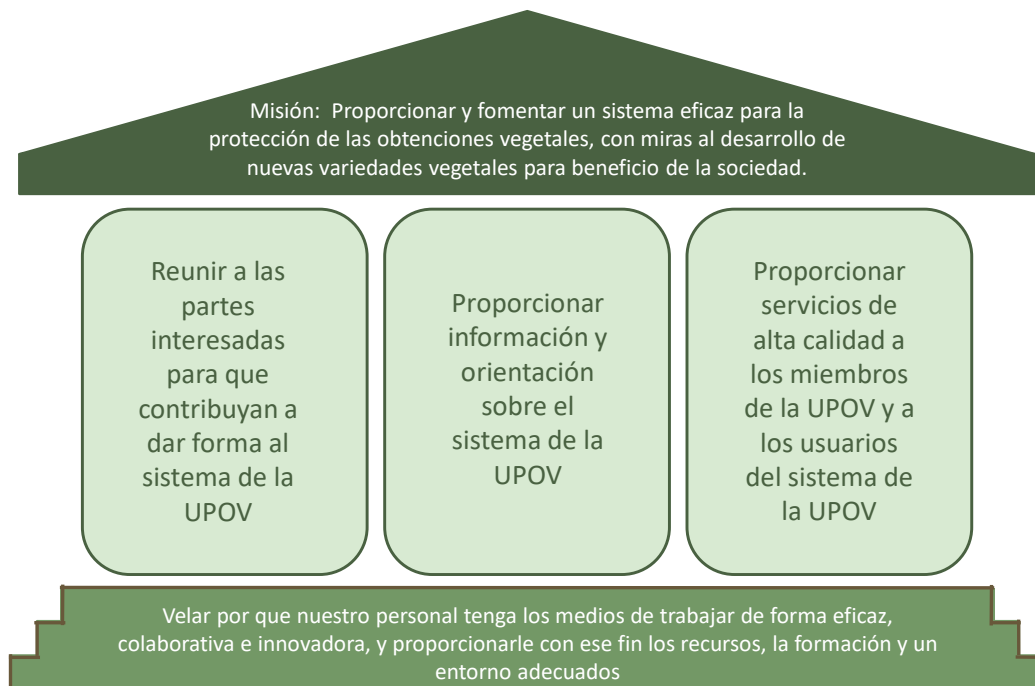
Misión: Proporcionar y fomentar un sistema eficaz para la protección de las obtenciones vegetales, con miras al desarrollo de nuevas variedades vegetales para beneficio de la sociedad.

Reunir a las partes interesadas para que contribuyan a dar forma al sistema de la UPOV

Proporcionar información y orientación sobre el sistema de la UPOV

Proporcionar servicios de alta calidad a los miembros de la UPOV y a los usuarios del sistema de la UPOV

Velar por que nuestro personal tenga los medios de trabajar de forma eficaz, colaborativa e innovadora, y proporcionarle con ese fin los recursos, la formación y un entorno adecuados